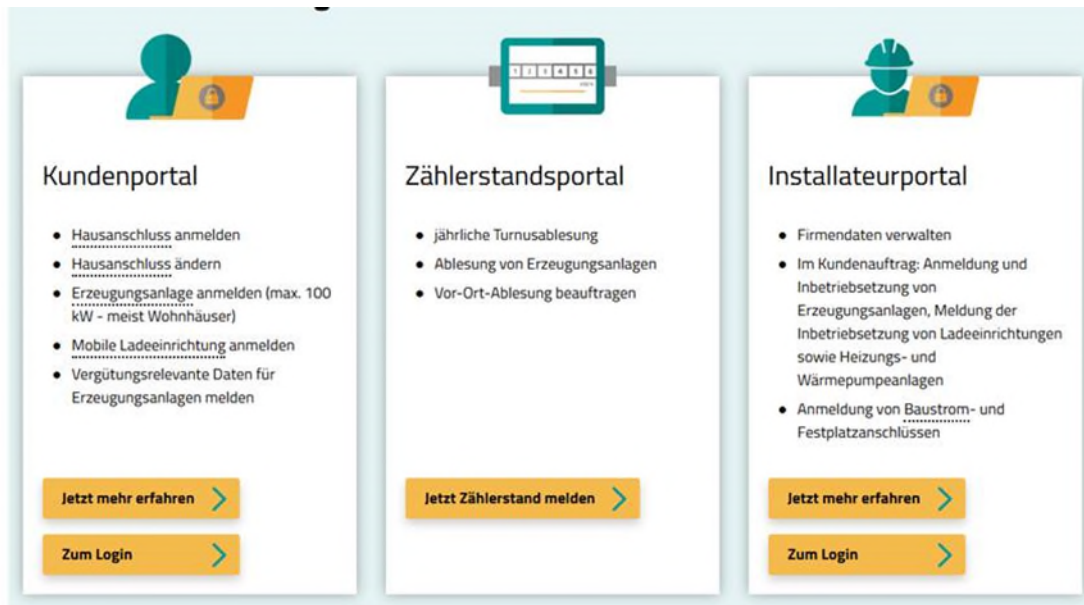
Kundenportal

- Hausanschluss anmelden
- Hausanschluss ändern
- Erzeugungsanlage anmelden (max. 100 kW - meist Wohnhäuser)
- Mobile Ladeeinrichtung anmelden
- Vergütungsrelevante Daten für Erzeugungsanlagen melden

Jetzt mehr erfahren

Zum Login

1 2 3 4 5 6

Zählerstandsportal

- jährliche Turnusablesung
- Ablesung von Erzeugungsanlagen
- Vor-Ort-Ablesung beauftragen

Jetzt Zählerstand melden

Installateurportal

- Firmendaten verwalten
- Im Kundenauftrag: Anmeldung und Inbetriebsetzung von Erzeugungsanlagen, Meldung der Inbetriebsetzung von Ladeeinrichtungen sowie Heizungs- und Wärmepumpeanlagen
- Anmeldung von Baustrom- und Festplatzanschlüssen

Jetzt mehr erfahren

Zum Login